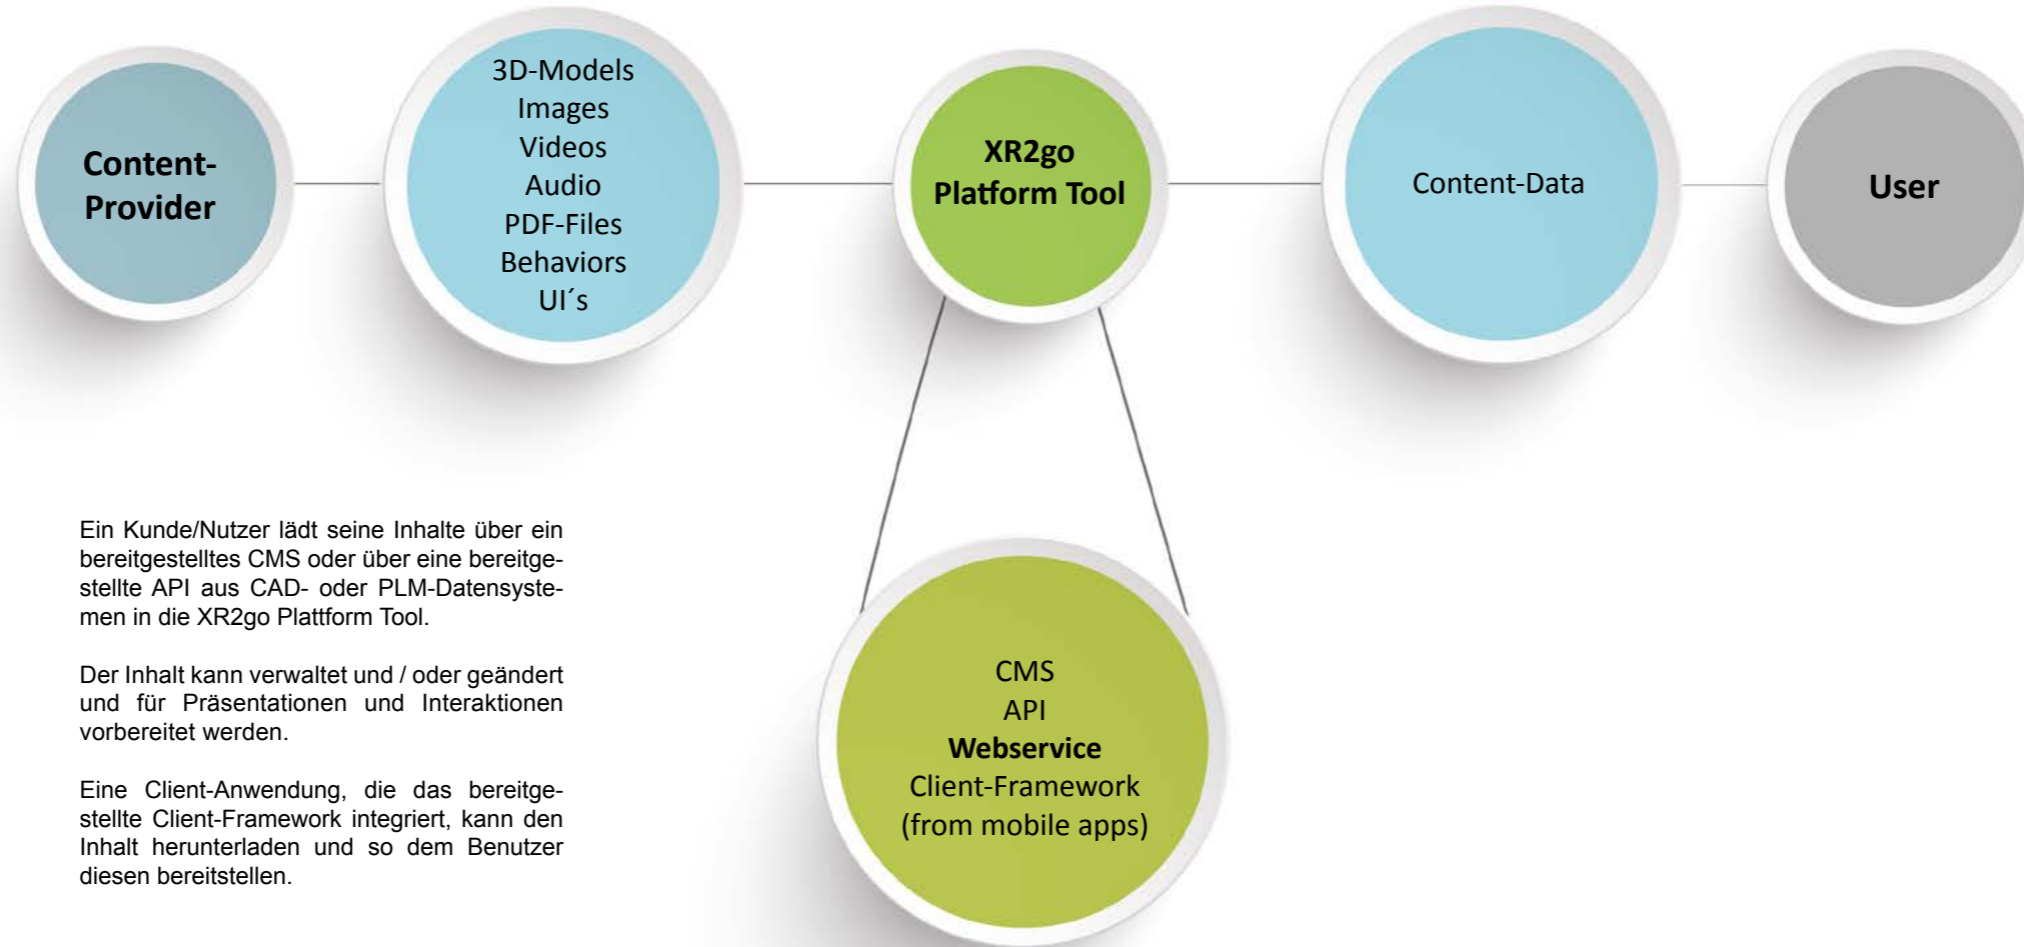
Content-
Provider

3D-Models
Images
Videos
Audio
PDF-Files
Behaviors
UI´s

XR2go
Platform Tool

Content-Data

User

CMS
API
Webservice
Client-Framework
(from mobile apps)

Ein Kunde/Nutzer lädt seine Inhalte über ein bereitgestelltes CMS oder über eine bereitgestellte API aus CAD- oder PLM-Datensystemen in die XR2go Plattform Tool.

Der Inhalt kann verwaltet und / oder geändert und für Präsentationen und Interaktionen vorbereitet werden.

Eine Client-Anwendung, die das bereitgestellte Client-Framework integriert, kann den Inhalt herunterladen und so dem Benutzer diesen bereitstellen.